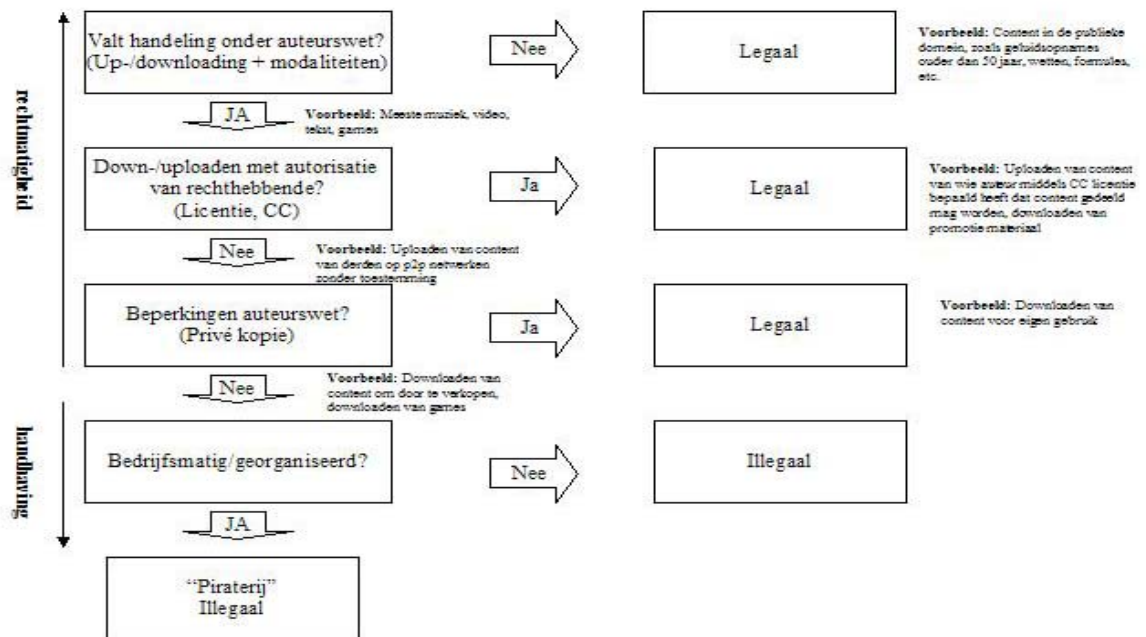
rechtmatigheid

handhaving

Valt handeling onder auteurswet? (Up-/downloading + modaliteiten)

Nee

Legaal

**Voorbeeld:** Content in de publieke domein, zoals geluidsopnames ouder dan 50 jaar, wetten, formules, etc.

JA

**Voorbeeld:** Meeste muziek, video, tekst, games

Down-/uploaden met autorisatie van rechthebbende? (Licentie, CC)

Ja

Legaal

**Voorbeeld:** Uploaden van content van wie auteur middels CC licentie bepaald heeft dat content gedeeld mag worden, downloaden van promotie materiaal

Nee

**Voorbeeld:** Uploaden van content van derden op p2p netwerken zonder toestemming

Beperkingen auteurswet? (Privé kopie)

Ja

Legaal

**Voorbeeld:** Downloaden van content voor eigen gebruik

Nee

**Voorbeeld:** Downloaden van content om door te verkopen, downloaden van games

Bedrijfsmatig/georganiseerd?

Nee

Illegaal

JA

"Piraterij"
Illegaal